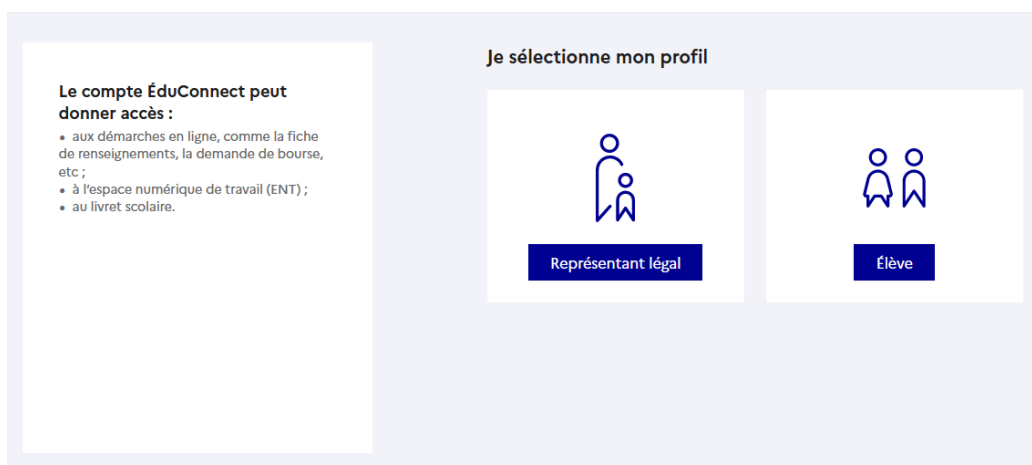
Le compte ÉduConnect peut donner accès :

• aux démarches en ligne, comme la fiche de renseignements, la demande de bourse, etc ;
• à l'espace numérique de travail (ENT) ;
• au livret scolaire.

Je sélectionne mon profil

Représentant légal

Élève